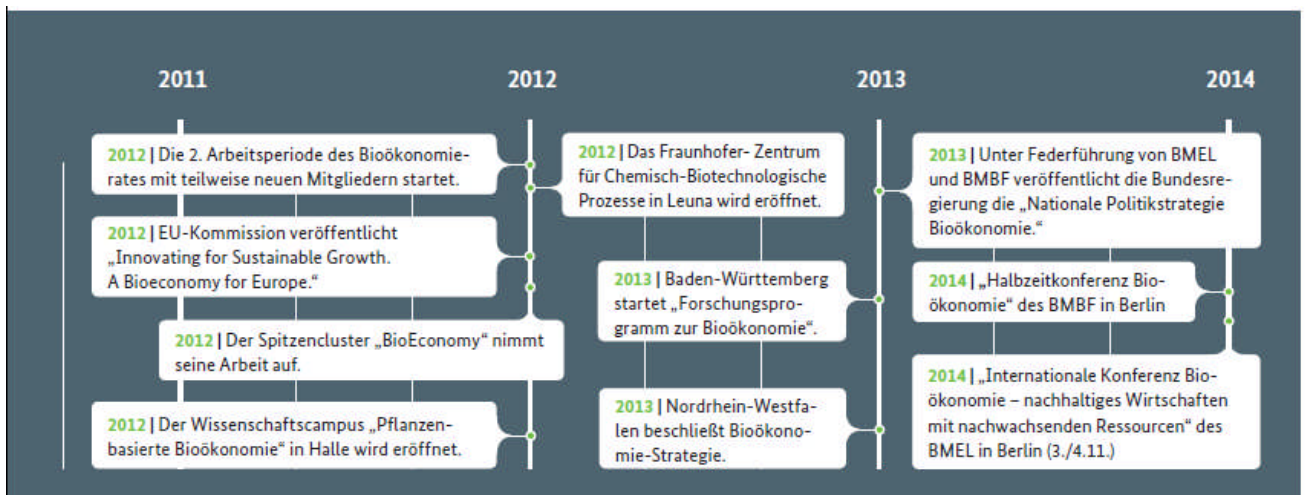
2011

2012

2013

2014

2012 | Die 2. Arbeitsperiode des Bioökonomierates mit teilweise neuen Mitgliedern startet.

2012 | EU-Kommission veröffentlicht „Innovating for Sustainable Growth. A Bioeconomy for Europe."

2012 | Der Spitzencluster „BioEconomy" nimmt seine Arbeit auf.

2012 | Der Wissenschaftscampus „Pflanzenbasierte Bioökonomie" in Halle wird eröffnet.

2012 | Das Fraunhofer- Zentrum für Chemisch-Biotechnologische Prozesse in Leuna wird eröffnet.

2013 | Baden-Württemberg startet „Forschungsprogramm zur Bioökonomie".

2013 | Nordrhein-Westfalen beschließt Bioökonomie-Strategie.

2013 | Unter Federführung von BMEL und BMBF veröffentlicht die Bundesregierung die „Nationale Politikstrategie Bioökonomie."

2014 | „Halbzeitkonferenz Bioökonomie" des BMBF in Berlin

2014 | „Internationale Konferenz Bioökonomie – nachhaltiges Wirtschaften mit nachwachsenden Ressourcen" des BMEL in Berlin (3./4.11.)